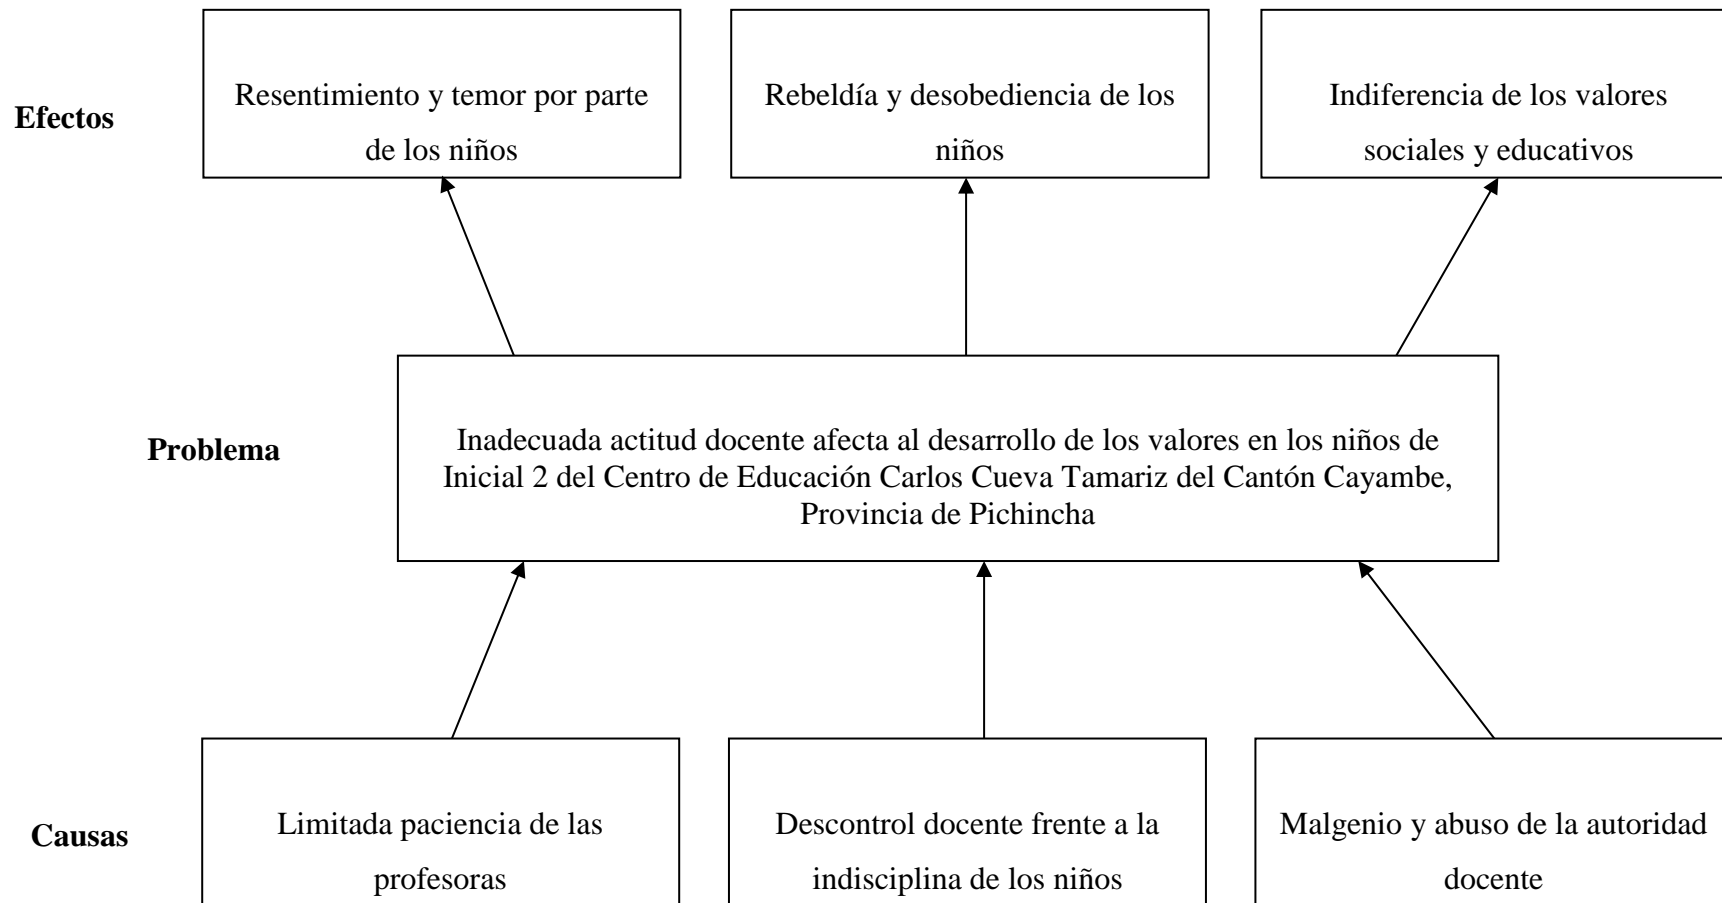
Efectos

Resentimiento y temor por parte de los niños

Rebeldía y desobediencia de los niños

Indiferencia de los valores sociales y educativos

Problema

Inadecuada actitud docente afecta al desarrollo de los valores en los niños de Inicial 2 del Centro de Educación Carlos Cueva Tamariz del Cantón Cayambe, Provincia de Pichincha

Causas

Limitada paciencia de las profesoras

Descontrol docente frente a la indisciplina de los niños

Malgenio y abuso de la autoridad docente